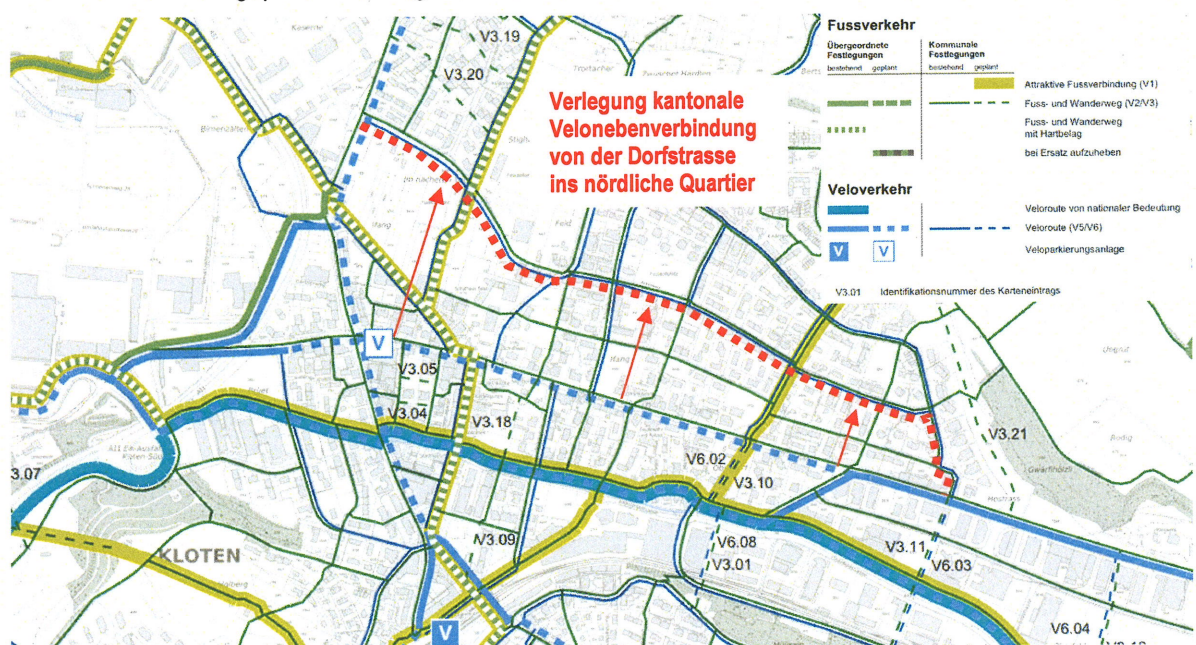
Verlegung kantonale Velonebenverbindung von der Dorfstrasse ins nördliche Quartier

Fussverkehr

| Übergeordnete Festlegungen bestehend | geplant | Kommunale Festlegungen bestehend | geplant | |
|---|---|---|---|---|
| | | | | Attraktive Fussverbindung (V1) |
| | | | | Fuss- und Wanderweg (V2/V3) |
| | | | | Fuss- und Wanderweg mit Hartbelag |
| | | | | bei Ersatz aufzuheben |

Veloverkehr

Veloroute von nationaler Bedeutung
Veloroute (V5/V6)
V V Veloparkierungsanlage

V3.01 Identifikationsnummer des Karteneintrags

V3.19
V3.20
V
V3.05
V3.04
V3.18
3.07
V6.02
V3.10
V3.21
V6.08
V3.01
V3.09
V3.11
V6.03
V6.04
V
KLOTEN